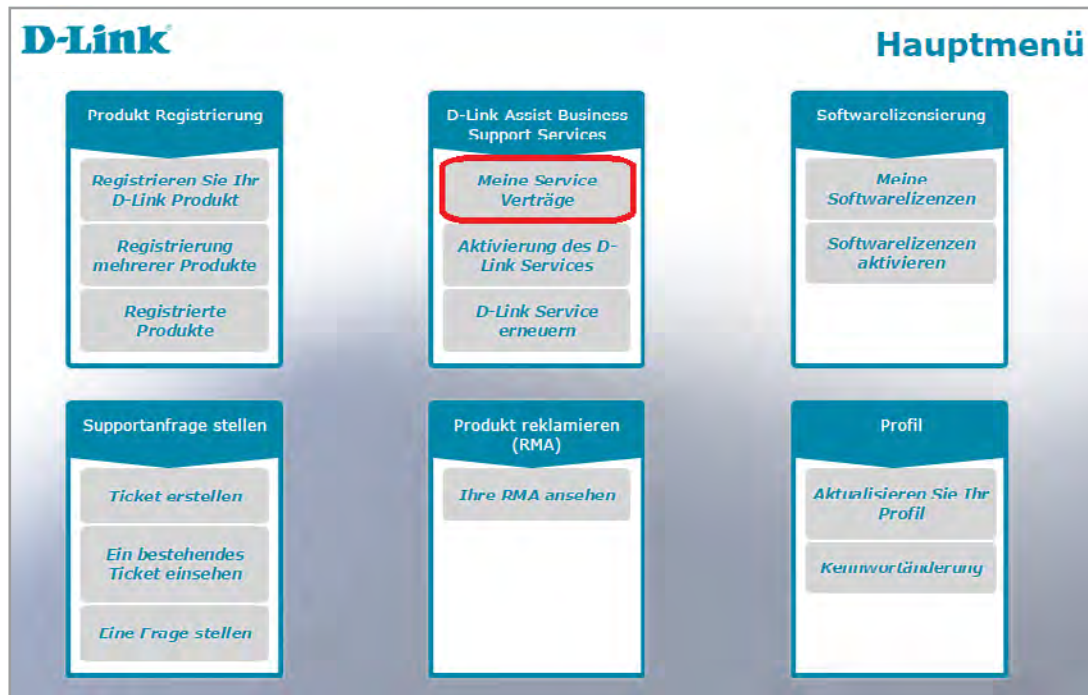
D-Link

Hauptmenü

Produkt Registrierung

Registrieren Sie Ihr D-Link Produkt

Registrierung mehrerer Produkte

Registrierte Produkte

D-Link Assist Business Support Services

Meine Service Verträge

Aktivierung des D-Link Services

D-Link Service erneuern

Softwarelizensierung

Meine Softwarelizenzen

Softwarelizenzen aktivieren

Supportanfrage stellen

Ticket erstellen

Ein bestehendes Ticket einsehen

Eine Frage stellen

Produkt reklamieren (RMA)

Ihre RMA ansehen

Profil

Aktualisieren Sie Ihr Profil

Kennwortänderung